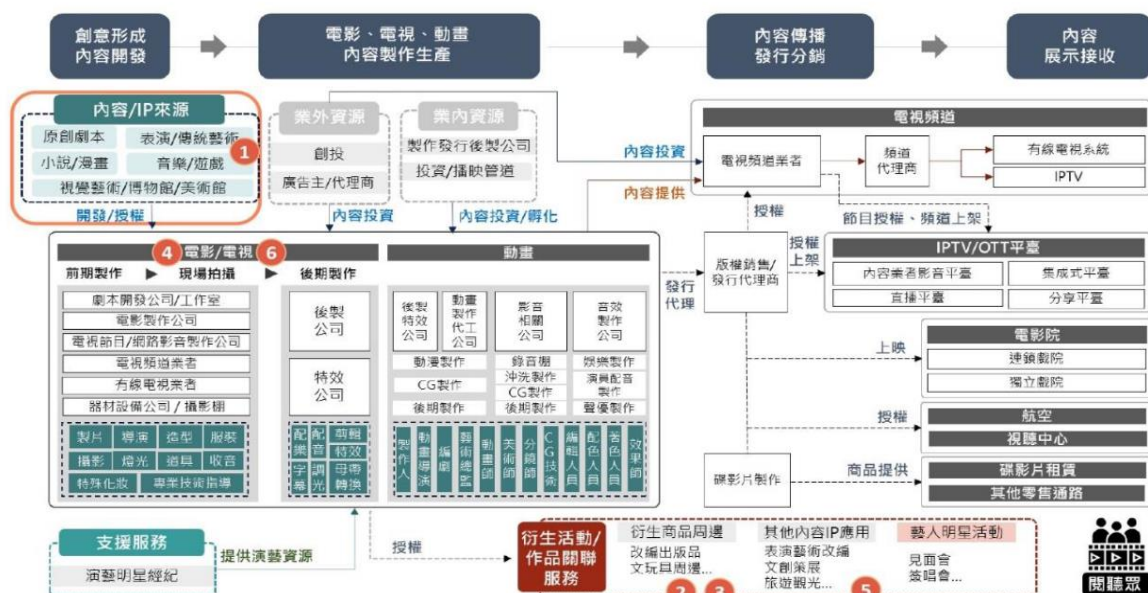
創意形成
內容開發

電影、電視、動畫
內容製作生產

內容傳播
發行分銷

內容
展示接收

內容/IP來源
原創劇本
表演/傳統藝術
小說/漫畫
音樂/遊戲
視覺藝術/博物館/美術館
1
開發/授權

業外資源
創投
廣告主/代理商

業內資源
製作發行後製公司
投資/播映管道

內容投資
內容投資/孵化

內容投資
內容提供

電視頻道
電視頻道業者
頻道代理商
有線電視系統
IPTV

授權
節目授權、頻道上架

4 電影/電視 6
前期製作 ▶ 現場拍攝 ▶ 後期製作
劇本開發公司/工作室
電影製作公司
電視節目/網路影音製作公司
電視頻道業者
有線電視業者
器材設備公司 / 攝影棚
製片 導演 造型 服裝
攝影 燈光 道具 收音
特殊化妝 專業技術指導

後製公司
特效公司
配樂 配音 剪輯 特效 字幕 調光 母帶轉換

動畫
後製特效公司
動畫製作代工公司
影音相關公司
音效製作公司
動漫製作
錄音棚
娛樂製作
CG製作
沖洗製作
演員配音製作
CG製作
後期製作
後期製作
聲優製作
製作人 動畫導演 編劇 藝術總監 動畫師 美術師 分鏡師 CG技術 編輯人員 配色人員 著色人員 效果師

發行代理

版權銷售/發行代理商
授權上架

IPTV/OTT平臺
內容業者影音平臺
集成式平臺
直播平臺
分享平臺

上映
電影院
連鎖戲院
獨立戲院

授權
航空
視聽中心

碟影片製作
商品提供
碟影片租賃
其他零售通路

支援服務
提供演藝資源
演藝明星經紀

授權

衍生活動/作品關聯服務
衍生商品周邊
改編出版品
文玩具周邊...
其他內容IP應用
表演藝術改編
文創策展
旅遊觀光...
藝人明星活動
見面會
簽唱會...
2 3 5

閱聽眾